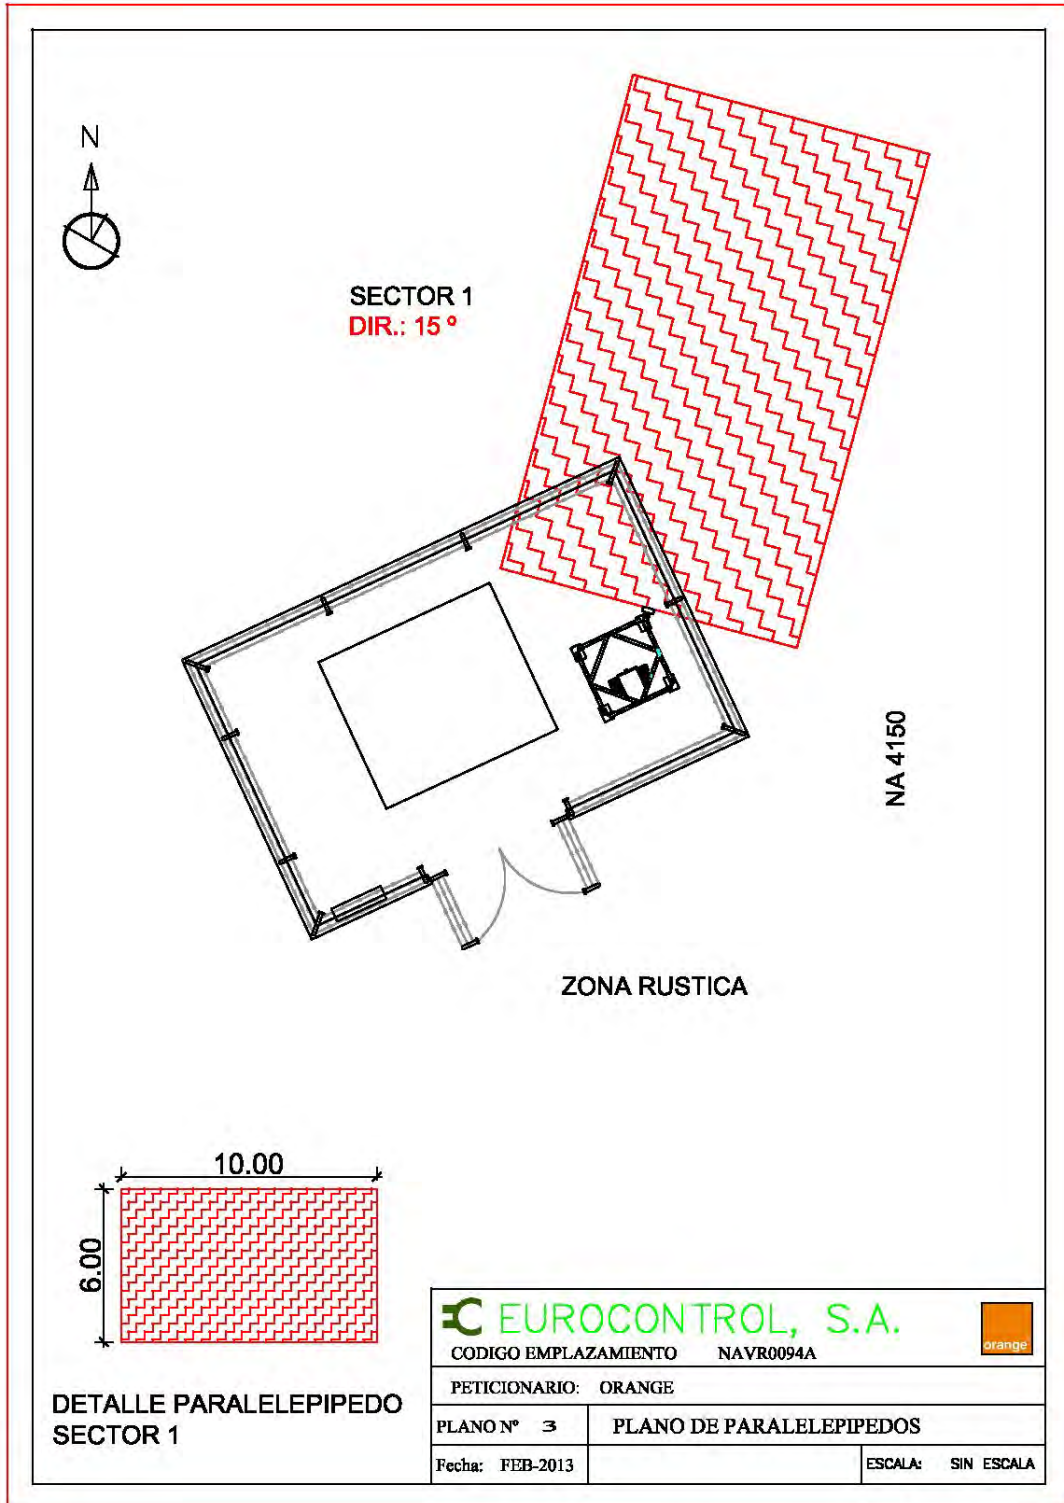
N

SECTOR 1
DIR.: 15 º

NA 4150

ZONA RUSTICA

10.00

6.00

DETALLE PARALELEPIPEDO
SECTOR 1

EUROCONTROL, S.A.
orange
CODIGO EMPLAZAMIENTO NAVR0094A

PETICIONARIO: ORANGE

| PLANO Nº 3 | PLANO DE PARALELEPIPEDOS | |
|---|---|---|
| Fecha: FEB-2013 | | ESCALA: SIN ESCALA |